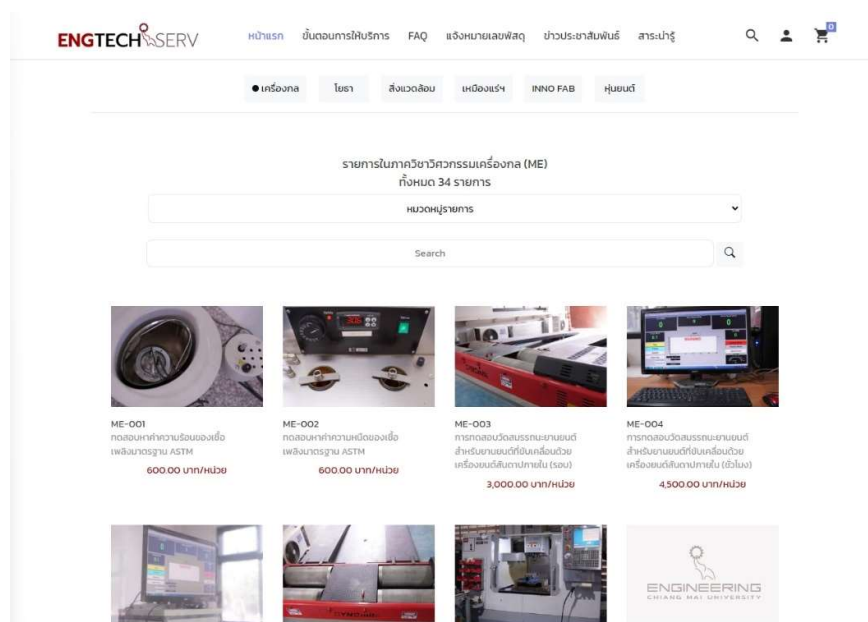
ENGTECHSERV

หน้าแรก ขั้นตอนการให้บริการ FAQ แจ้งหมายเลขพัสดุ ข่าวประชาสัมพันธ์ สาระน่ารู้

0

● เครื่องกล โยธา สิ่งแวดล้อม เหมืองแร่ฯ INNO FAB หุ่นยนต์

รายการในภาควิชาวิศวกรรมเครื่องกล (ME)
ทั้งหมด 34 รายการ

หมวดหมู่รายการ

Search

ME-001
ทดสอบหาค่าความร้อนของเชื้อเพลิงมาตรฐาน ASTM
600.00 บาท/หน่วย

ME-002
ทดสอบหาค่าความหนืดของเชื้อเพลิงมาตรฐาน ASTM
600.00 บาท/หน่วย

ME-003
การทดสอบวัดสมรรถนะยานยนต์สำหรับยานยนต์ที่ขับเคลื่อนด้วยเครื่องยนต์สันดาปภายใน (รอบ)
3,000.00 บาท/หน่วย

ME-004
การทดสอบวัดสมรรถนะยานยนต์สำหรับยานยนต์ที่ขับเคลื่อนด้วยเครื่องยนต์สันดาปภายใน (ชั่วโมง)
4,500.00 บาท/หน่วย

ENGINEERING
CHIANG MAI UNIVERSITY